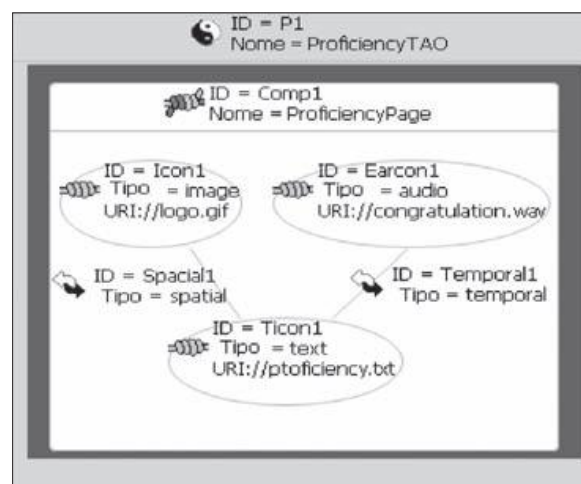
ID = P1
Nome = ProficiencyTAO

ID = Comp1
Nome = ProficiencyPage

ID = Icon1
Tipo = image
URI://logo.gif

ID = Earcon1
Tipo = audio
URI://congratulation.wav

ID = Spacial1
Tipo = spatial

ID = Temporal1
Tipo = temporal

ID = Ticon1
Tipo = text
URI://ptoficiency.txt